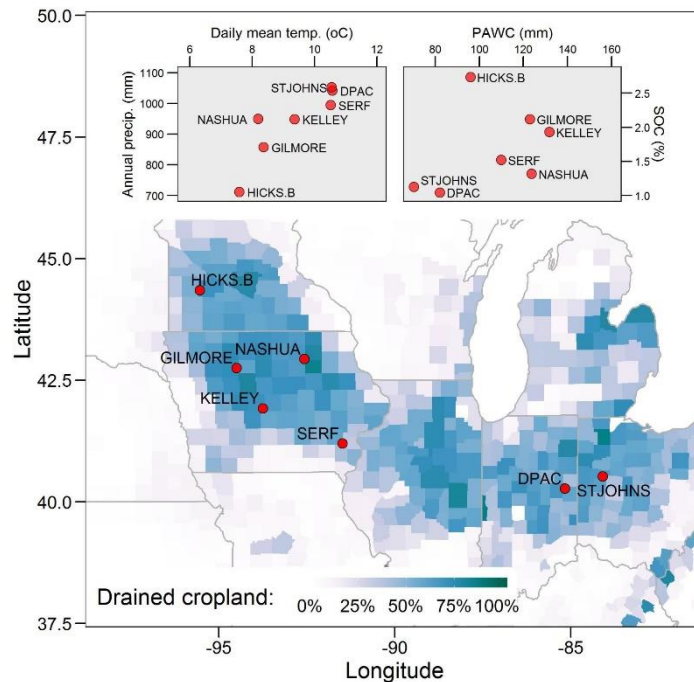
Daily mean temp. (oC)
6 8 10 12
1100
1000
900
800
700
Annual precip. (mm)
STJOHNS
DPAC
SERF
NASHUA
KELLEY
GILMORE
HICKS.B

PAWC (mm)
80 100 120 140 160
2.5
2.0
1.5
1.0
SOC (%)
HICKS.B
GILMORE
KELLEY
SERF
NASHUA
STJOHNS
DPAC

50.0
47.5
45.0
42.5
40.0
37.5
Latitude

HICKS.B
GILMORE
NASHUA
KELLEY
SERF
DPAC
STJOHNS

Drained cropland: 0% 25% 50% 75% 100%

-95 -90 -85
Longitude